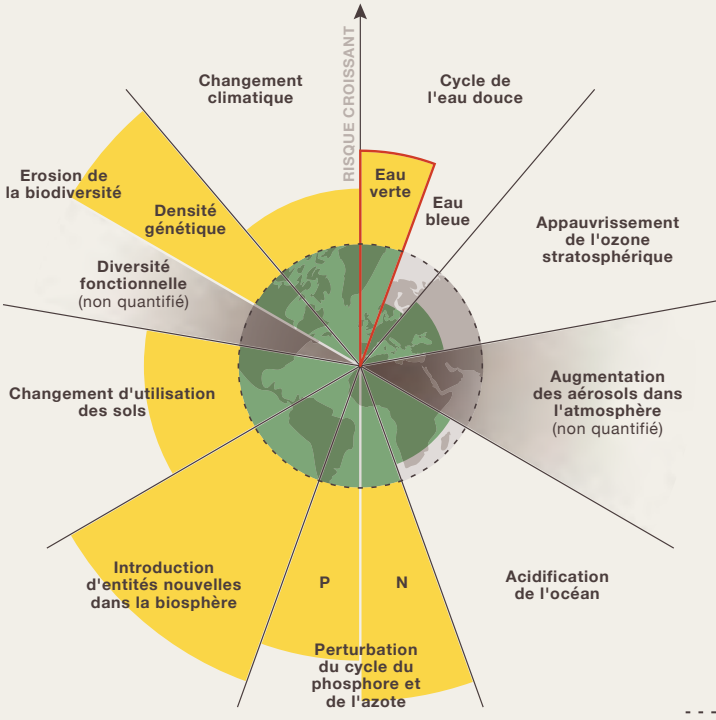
RISQUE CROISSANT

Changement climatique

Cycle de l'eau douce

Eau verte

Eau bleue

Erosion de la biodiversité

Densité génétique

Diversité fonctionnelle (non quantifié)

Appauvrissement de l'ozone stratosphérique

Changement d'utilisation des sols

Augmentation des aérosols dans l'atmosphère (non quantifié)

Introduction d'entités nouvelles dans la biosphère

P

N

Acidification de l'océan

Perturbation du cycle du phosphore et de l'azote